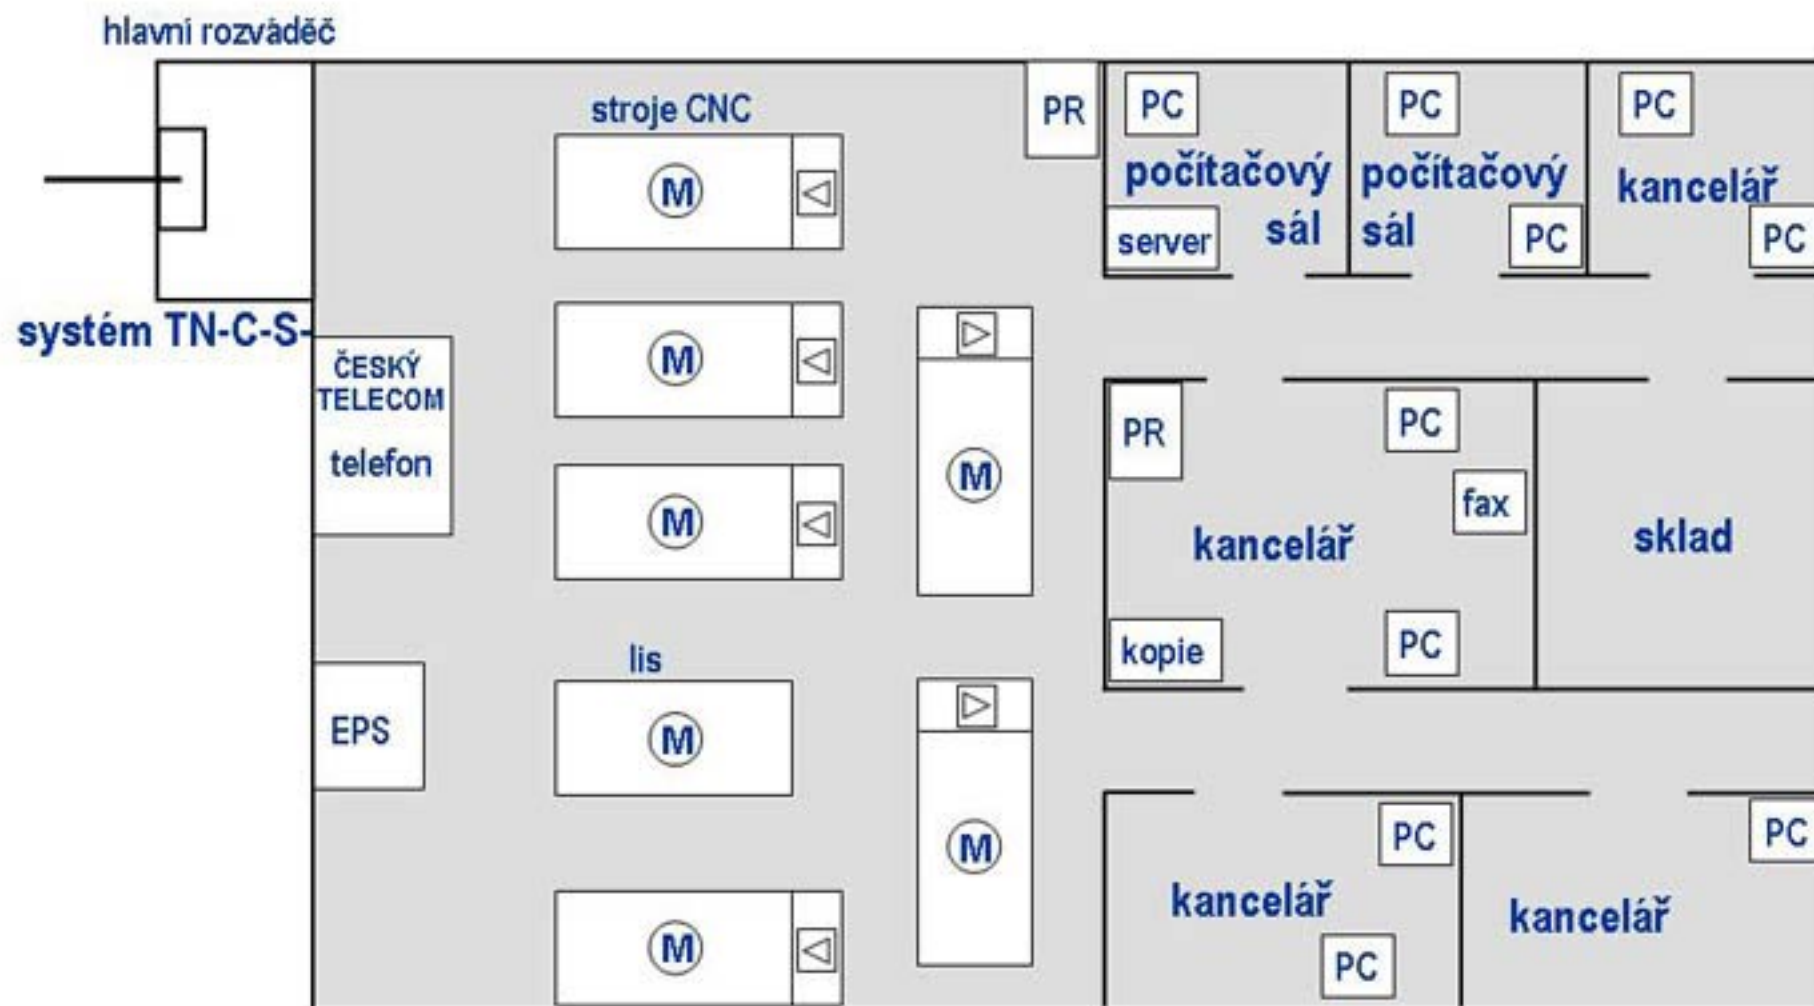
hlavní rozváděč

systém TN-C-S-

stroje CNC

M

M

M

M

M

ČESKÝ TELECOM

telefon

EPS

lis

M

M

PR

PC

počítačový sál

server

PC

počítačový sál

PC

PC

kancelář

PC

PR

PC

fax

kancelář

kopie

PC

sklad

PC

kancelář

PC

kancelář

PC